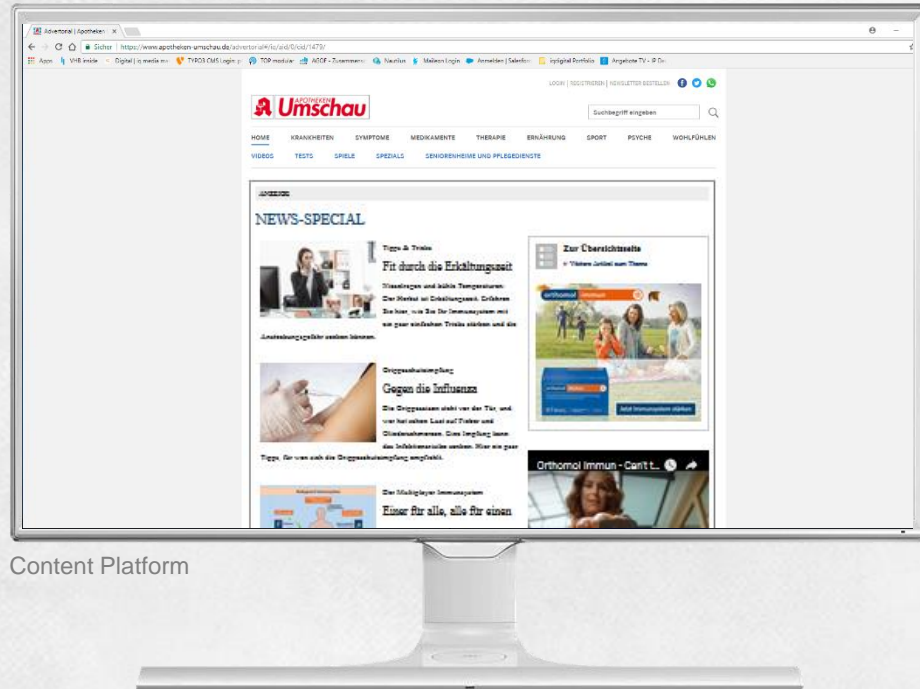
Advertorial | Apotheken ×

Sicher | https://www.apotheken-umschau.de/advertorial#/ic/aid/0/cid/1479/

Apps | VHB inside | Digital | iq media m | TYPO3 CMS Login | TOP modular | AGOF - Zusammen | Nautilus | Mailkon Login | Anmelden | Selection | Digital Portfolio | Angebote TV - IP De

LOGIN | REGISTRIEREN | NEWSLETTER BESTELLEN

Apotheken Umschau

Suchbegriff eingeben

HOME KRANKHEITEN SYMPTOME MEDIKAMENTE THERAPIE ERNÄHRUNG SPORT PSYCHE WOHLFÜHLEN

VIDEOS TESTS SPIELE SPEZIALS SENIORENHEIME UND PFLEGEDIENSTE

ANZEIGE

NEWS-SPECIAL

Tipps & Tricks

Fit durch die Erkältungszeit

Nieselregen und kühle Temperaturen: Der Herbst ist Erkältungszeit. Erfahren Sie hier, wie Sie Ihr Immunsystem mit ein paar einfachen Tricks stärken und die Ansteckungsgefahr senken können.

Grippeschutzimpfung

Gegen die Influenza

Die Grippesaison steht vor der Tür, und wer hat schon Lust auf Fieber und Gliederschmerzen. Dies begibt lassen das Infektionsrisiko senken. Hier ein paar Tipps, für wen sich die Grippeschutzimpfung empfiehlt.

Der Multiplayer Immunsystem

Einer für alle, alle für einen

Zur Übersichtsseite

» Weitere Artikel zum Thema

orthomol immun

Jetzt Immunsystem stärken

Orthomol Immun - Can't t...

Content Platform